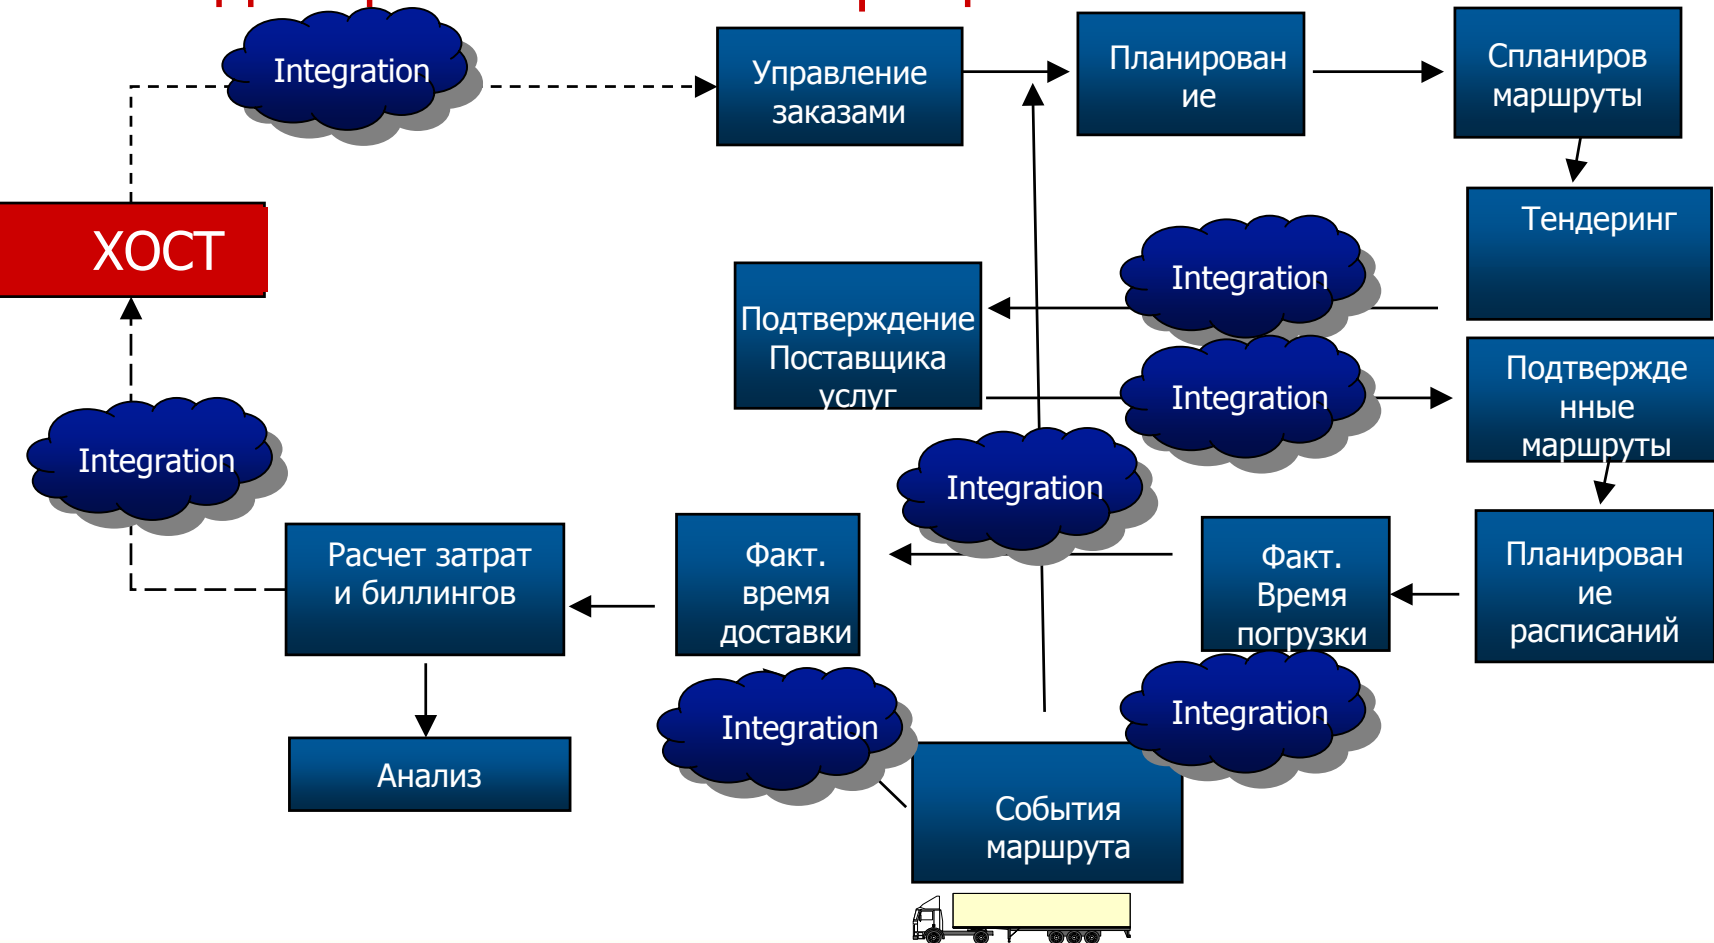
Integration

Управление заказами

Планирован ие

Спланиров маршруты

ХОСТ

Тендеринг

Integration

Подтверждение Поставщика услуг

Integration

Подтвержде нные маршруты

Integration

Integration

Расчет затрат и биллингов

Факт. время доставки

Факт. Время погрузки

Планирован ие расписаний

Integration

Integration

Анализ

События маршрута